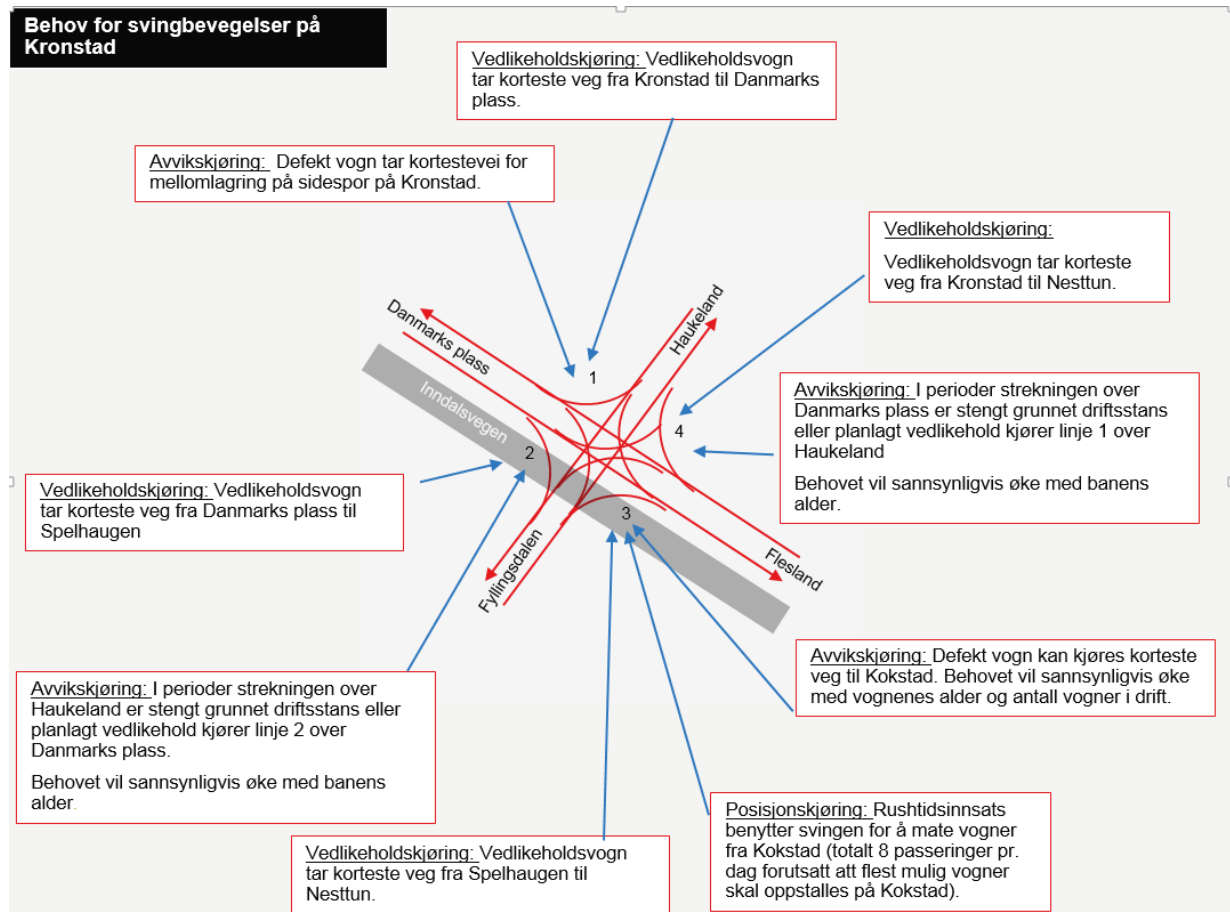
Behov for svingbevegelser på Kronstad

Vedlikeholdskjøring: Vedlikeholdsvogn tar korteste veg fra Kronstad til Danmarks plass.

Avvikskjøring: Defekt vogn tar kortestevei for mellomlagring på sidespor på Kronstad.

Vedlikeholdskjøring:

Vedlikeholdsvogn tar korteste veg fra Kronstad til Nesttun.

Danmarks plass

Haukeland

Inndalsvegen

1

2

3

4

Fyllingsdalen

Flesland

Avvikskjøring: I perioder strekningen over Danmarks plass er stengt grunnet driftsstans eller planlagt vedlikehold kjører linje 1 over Haukeland

Behovet vil sannsynligvis øke med banens alder.

Vedlikeholdskjøring: Vedlikeholdsvogn tar korteste veg fra Danmarks plass til Spelhaugen

Avvikskjøring: Defekt vogn kan kjøres korteste veg til Kokstad. Behovet vil sannsynligvis øke med vognenes alder og antall vogner i drift.

Avvikskjøring: I perioder strekningen over Haukeland er stengt grunnet driftsstans eller planlagt vedlikehold kjører linje 2 over Danmarks plass.

Behovet vil sannsynligvis øke med banens alder.

Posisjonskjøring: Rushtidsinnsats benytter svingen for å mate vogner fra Kokstad (totalt 8 passeringer pr. dag forutsatt att flest mulig vogner skal oppstalles på Kokstad).

Vedlikeholdskjøring: Vedlikeholdsvogn tar korteste veg fra Spelhaugen til Nesttun.